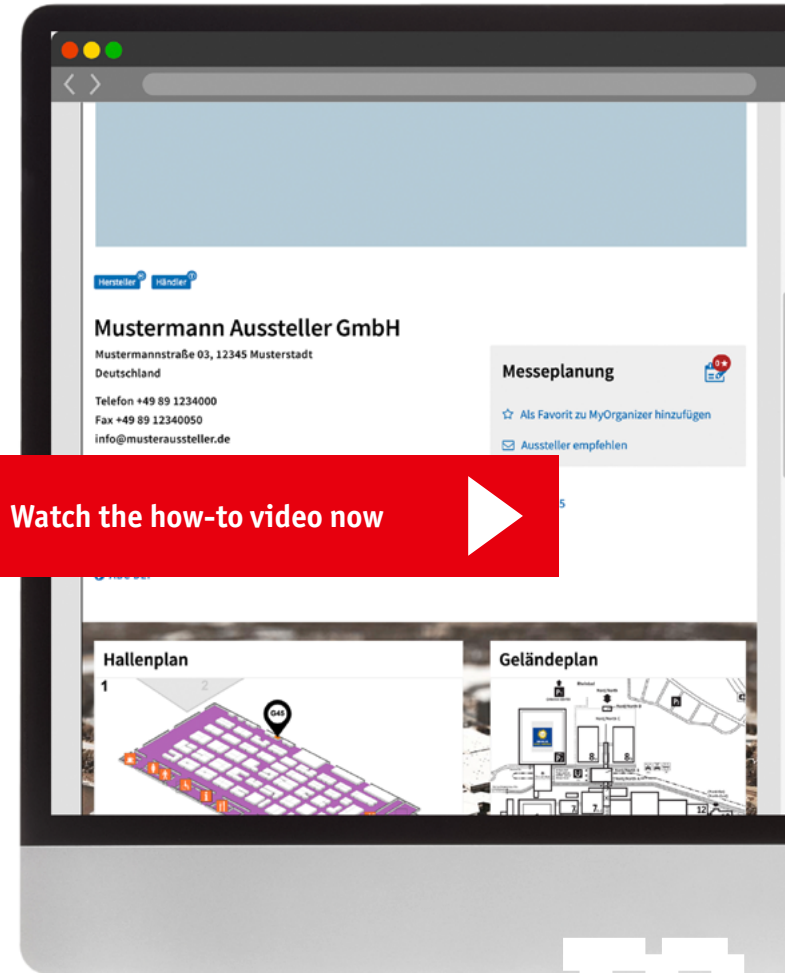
Hersteller Händler

Mustermann Aussteller GmbH

Mustermannstraße 03, 12345 Musterstadt
Deutschland

Telefon +49 89 1234000
Fax +49 89 12340050
info@musteraussteller.de

Messeplanung

Als Favorit zu MyOrganizer hinzufügen

Aussteller empfehlen

Watch the how-to video now

Hallenplan

1 2

G45

Geländeplan

8 7 12